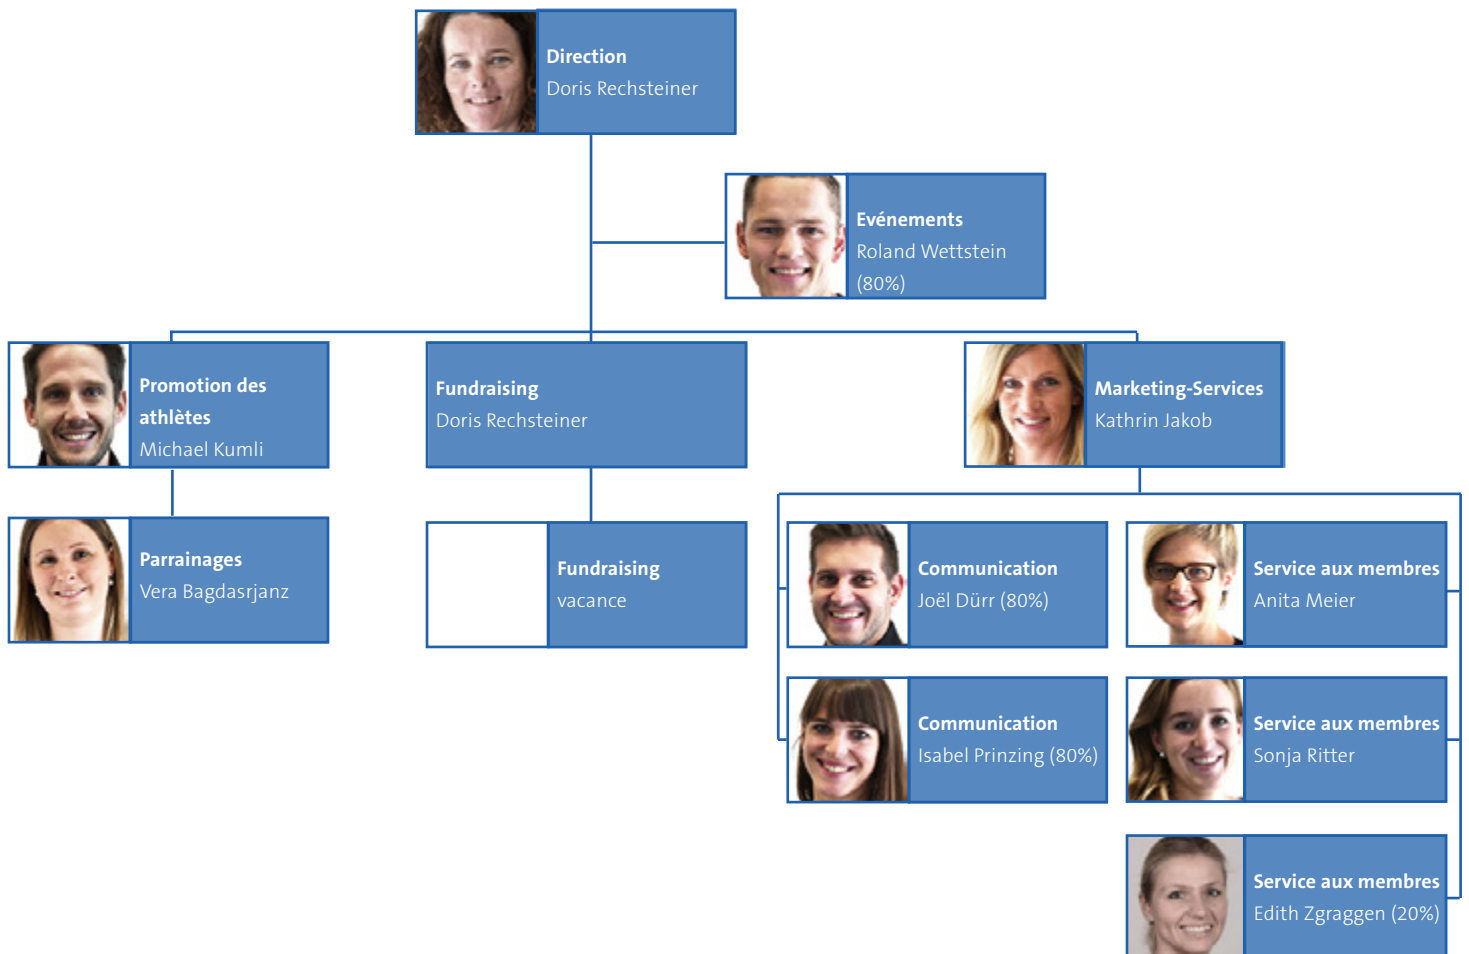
Direction
Doris Rechsteiner

Evénements
Roland Wettstein (80%)

Promotion des athlètes
Michael Kumli

Fundraising
Doris Rechsteiner

Marketing-Services
Kathrin Jakob

Parrainages
Vera Bagdasrjanz

Fundraising
vacance

Communication
Joël Dürr (80%)

Service aux membres
Anita Meier

Communication
Isabel Prinzing (80%)

Service aux membres
Sonja Ritter

Service aux membres
Edith Zgraggen (20%)